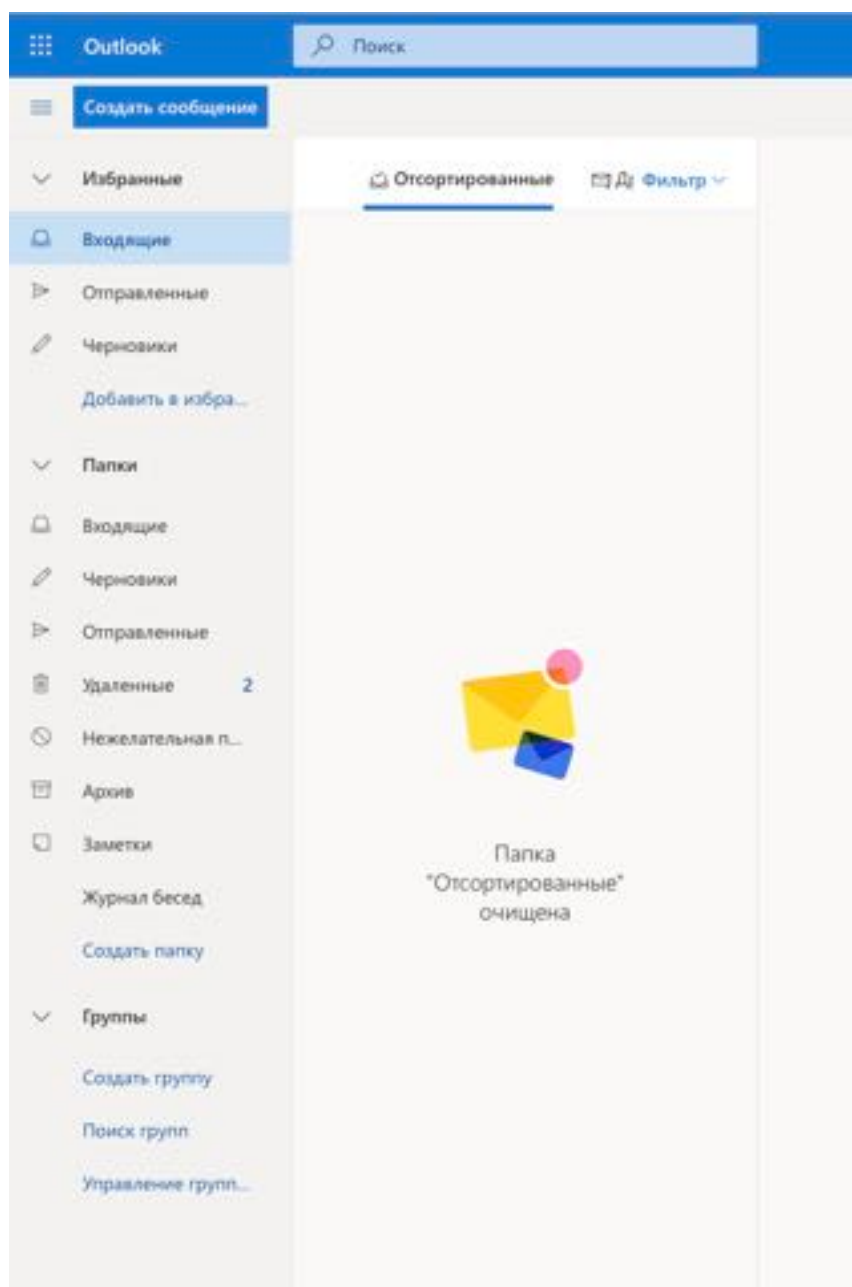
Outlook

Поиск

Создать сообщение

Избранные

Входящие

Отправленные

Черновики

Добавить в избра...

Папки

Входящие

Черновики

Отправленные

Удаленные 2

Нежелательная п...

Архив

Заметки

Журнал бесед

Создать папку

Группы

Создать группу

Поиск групп

Управление групп...

Отсортированные

Д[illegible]

Фильтр

Папка "Отсортированные" очищена